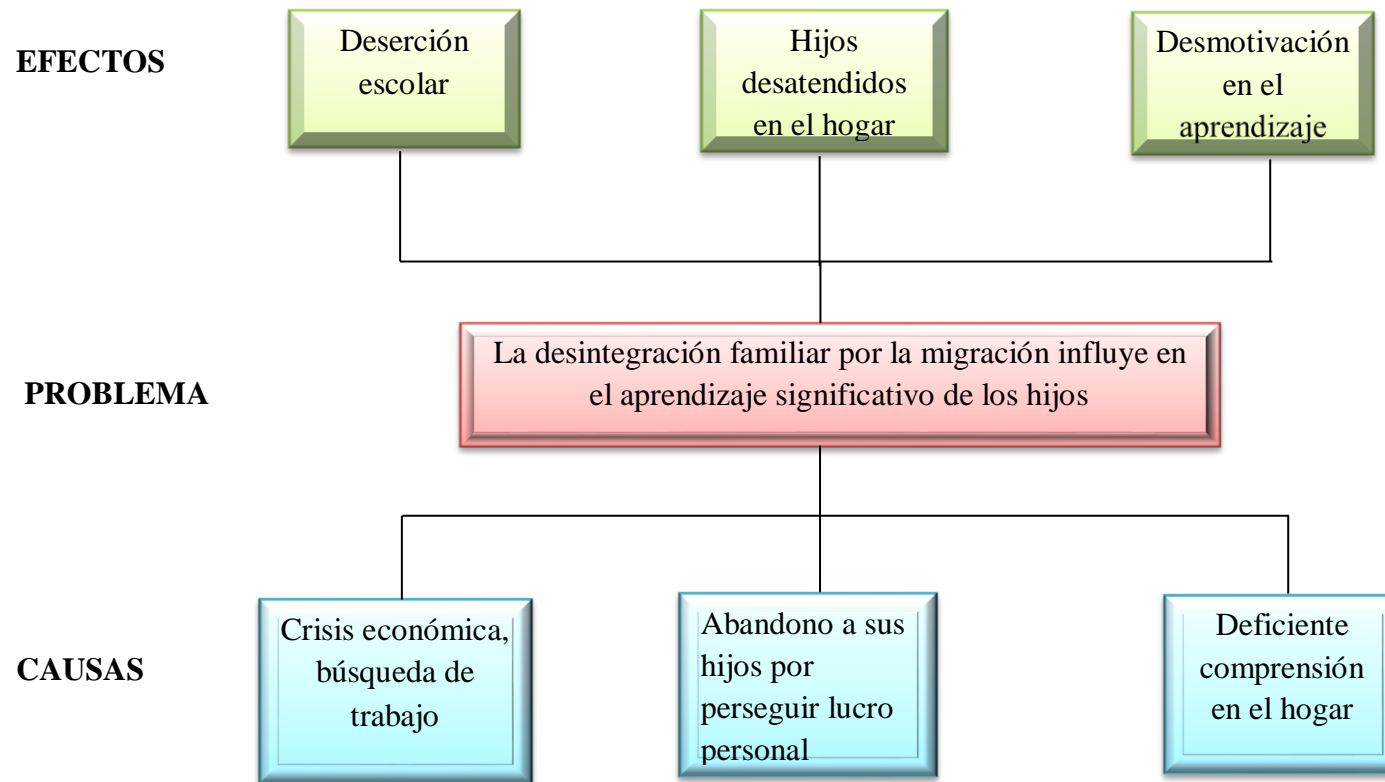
EFECTOS

Deserción escolar

Hijos desatendidos en el hogar

Desmotivación en el aprendizaje

PROBLEMA

La desintegración familiar por la migración influye en el aprendizaje significativo de los hijos

CAUSAS

Crisis económica, búsqueda de trabajo

Abandono a sus hijos por perseguir lucro personal

Deficiente comprensión en el hogar